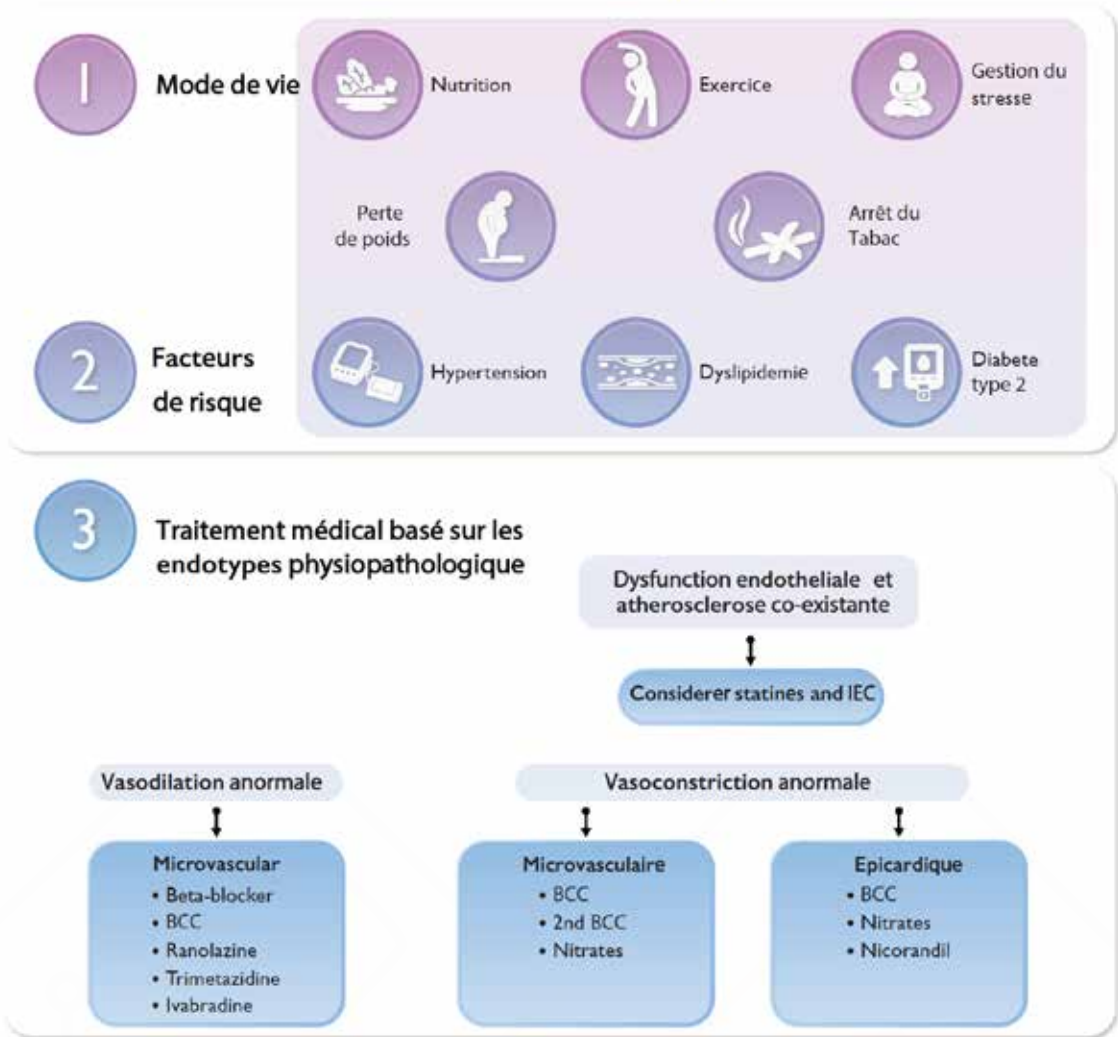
1

Mode de vie

Nutrition

Exercice

Gestion du stresse

Perte de poids

Arrêt du Tabac

2

Facteurs de risque

Hypertension

Dyslipidemie

Diabete type 2

3

Traitement médical basé sur les endotypes physiopathologique

Dysfunction endotheliale et atherosclerose co-existante

Considerer statines and IEC

Vasodilation anormale

Vasoconstriction anormale

Microvascular
• Beta-blocker
• BCC
• Ranolazine
• Trimetazidine
• Ivabradine

Microvasculaire
• BCC
• 2nd BCC
• Nitrates

Epicardique
• BCC
• Nitrates
• Nicorandil